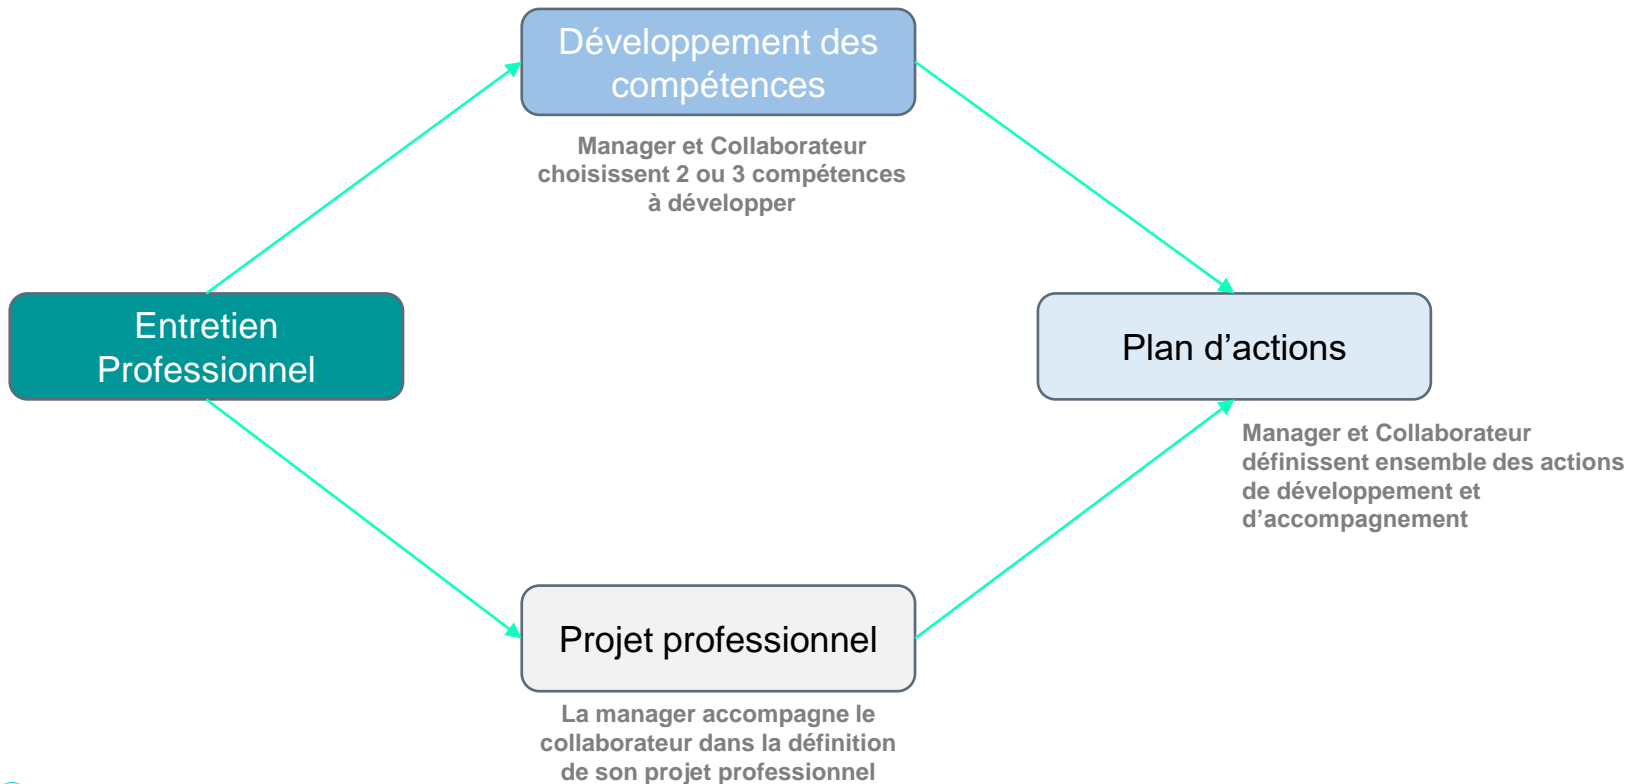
Développement des compétences

Manager et Collaborateur choisissent 2 ou 3 compétences à développer

Entretien Professionnel

Plan d’actions

Manager et Collaborateur définissent ensemble des actions de développement et d’accompagnement

Projet professionnel

La manager accompagne le collaborateur dans la définition de son projet professionnel